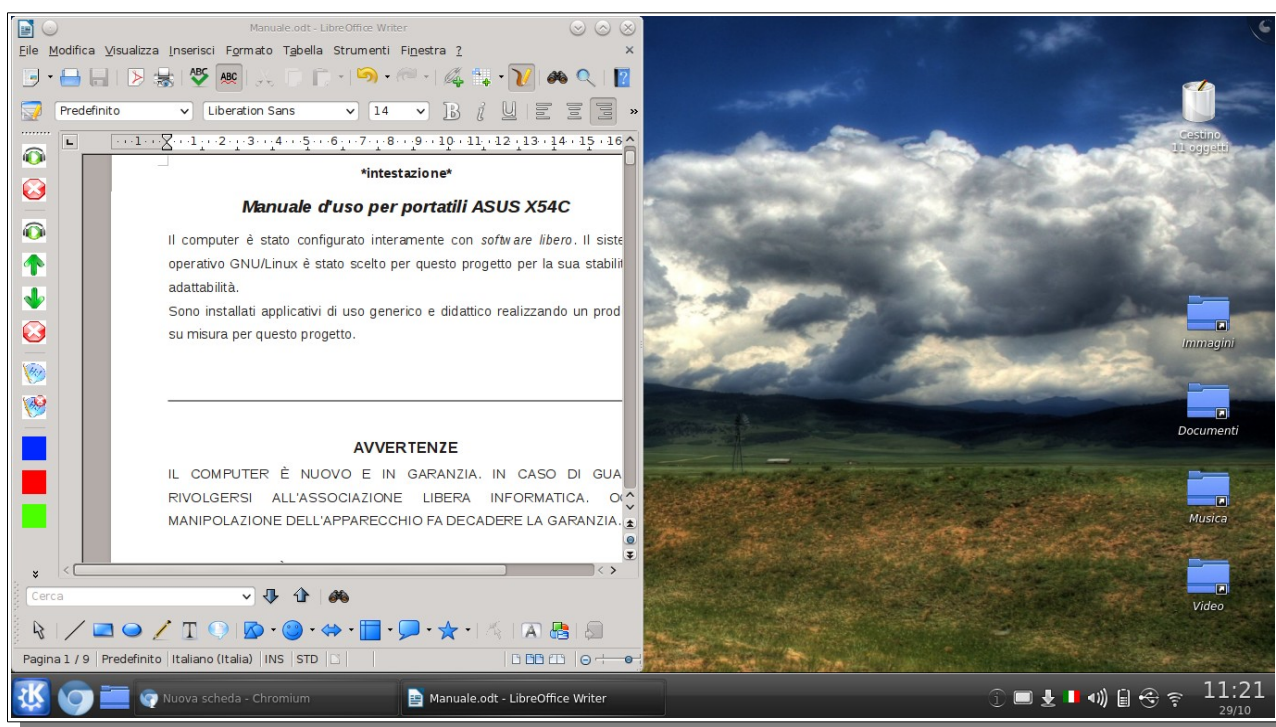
Manuale.odt - LibreOffice Writer

File Modifica Visualizza Inserisci Formato Tabella Strumenti Finestra ?

Predefinito Liberation Sans 14

1 2 3 4 5 6 7 8 9 10 11 12 13 14 15 16

*intestazione*

Manuale d'uso per portatili ASUS X54C

Il computer è stato configurato interamente con software libero. Il siste operativo GNU/Linux è stato scelto per questo progetto per la sua stabilit adattabilità.
Sono installati applicativi di uso generico e didattico realizzando un prod su misura per questo progetto.

AVVERTENZE

IL COMPUTER È NUOVO E IN GARANZIA. IN CASO DI GUA RIVOLGERSI ALL'ASSOCIAZIONE LIBERA INFORMATICA. O MANIPOLAZIONE DELL'APPARECCHIO FA DECADERE LA GARANZIA.

Cerca

Pagina 1 / 9 | Predefinito | Italiano (Italia) | INS | STD

Cestino
11 oggetti

Immagini

Documenti

Musica

Video

Nuova scheda - Chromium

Manuale.odt - LibreOffice Writer

11:21
29/10